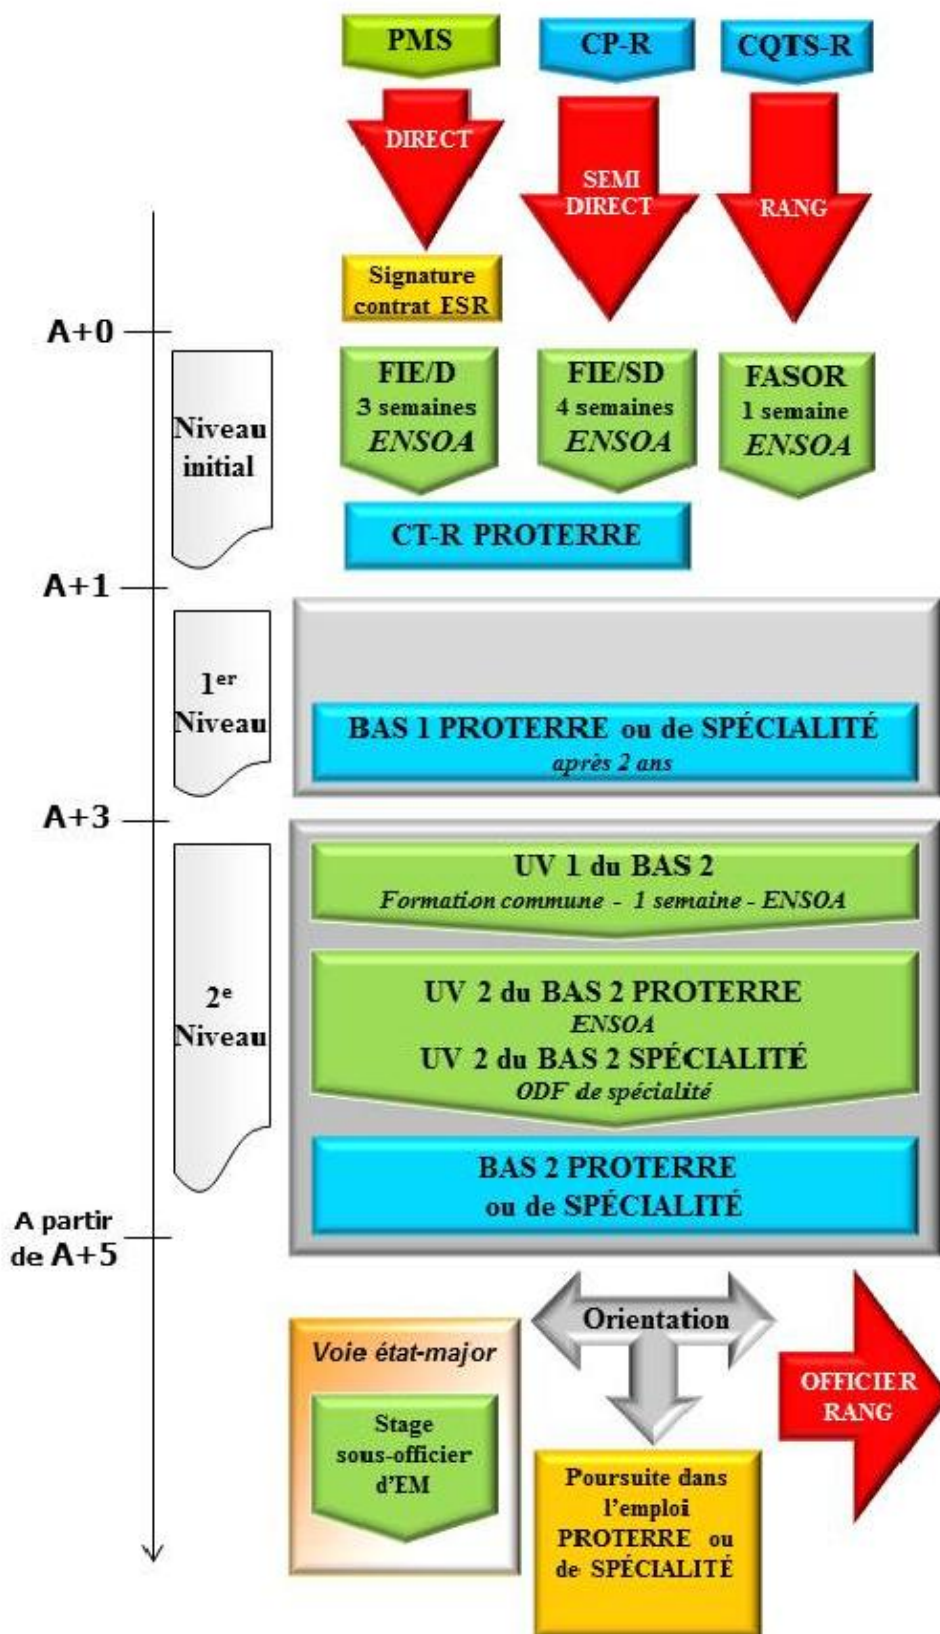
PMS

CP-R

CQTS-R

DIRECT

SEMI DIRECT

RANG

Signature contrat ESR

A+0

Niveau initial

FIE/D
3 semaines
*ENSOA*

FIE/SD
4 semaines
*ENSOA*

FASOR
1 semaine
*ENSOA*

CT-R PROTERRE

A+1

1$^{er}$ Niveau

BAS 1 PROTERRE ou de SPÉCIALITÉ
*après 2 ans*

A+3

2$^{e}$ Niveau

UV 1 du BAS 2
*Formation commune - 1 semaine - ENSOA*

UV 2 du BAS 2 PROTERRE
*ENSOA*
UV 2 du BAS 2 SPÉCIALITÉ
*ODF de spécialité*

BAS 2 PROTERRE ou de SPÉCIALITÉ

A partir de A+5

Orientation

*Voie état-major*

Stage sous-officier d'EM

Poursuite dans l'emploi PROTERRE ou de SPÉCIALITÉ

OFFICIER RANG